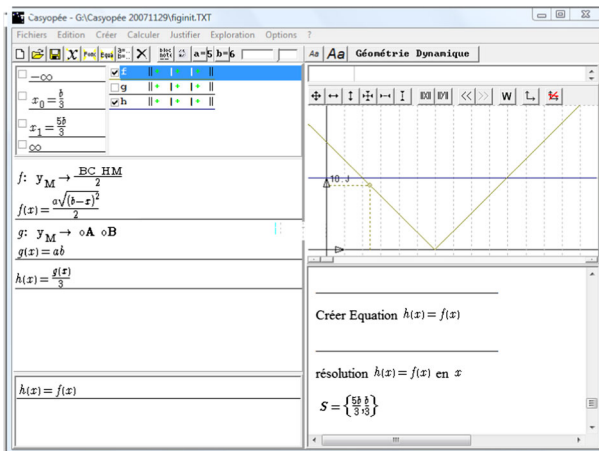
Casyopée - G:\Casyopee 20071129\figinit.TXT

Fichiers Edition Créer Calculer Justifier Exploration Options ?

a=5 b=6

Aa Aa Géométrie Dynamique

$-\infty$

$x_0 = \frac{b}{3}$

$x_1 = \frac{5b}{3}$

$\infty$

f

g

h

W

10

$f$: $y_M \to \frac{BC \cdot HM}{2}$

$f(x) = \frac{a\sqrt{(b-x)^2}}{2}$

$g$: $y_M \to \circ A \circ B$

$g(x) = ab$

$h(x) = \frac{g(x)}{3}$

$h(x) = f(x)$

Créer Equation $h(x) = f(x)$

résolution $h(x) = f(x)$ en $x$

$S = \left\{\frac{5b}{3}, \frac{b}{3}\right\}$